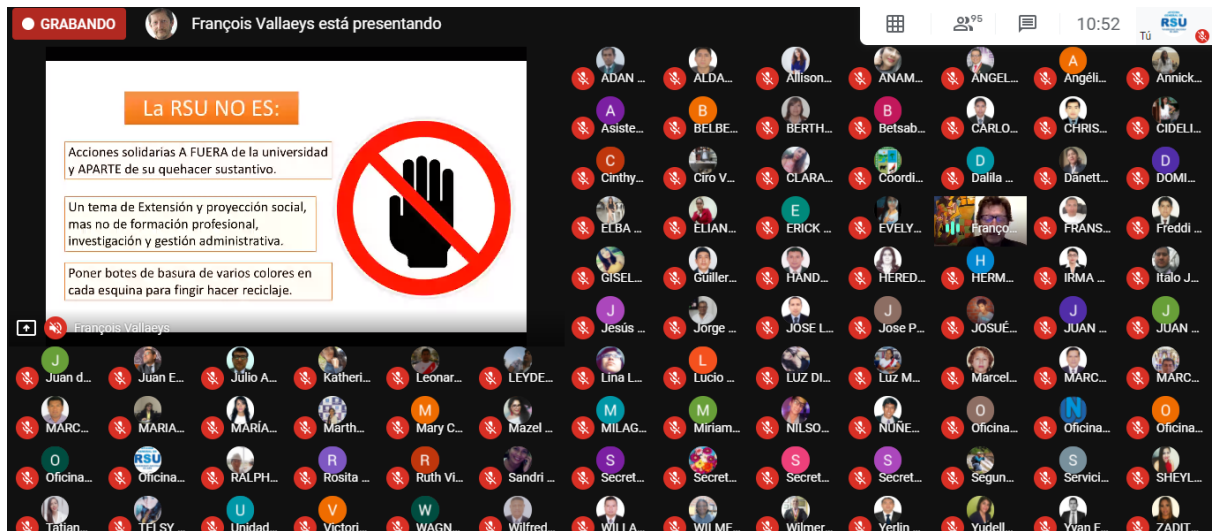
GRABANDO François Vallaeys está presentando

95

10:52

RSU
Tú

La RSU NO ES:

Acciones solidarias A FUERA de la universidad y APARTE de su quehacer sustantivo.

Un tema de Extensión y proyección social, mas no de formación profesional, investigación y gestión administrativa.

Poner botes de basura de varios colores en cada esquina para fingir hacer reciclaje.

François Vallaeys

ADAN ... ALDA... Allison... ANAM... ANGEL... Angéli... Annick...
Asiste... BELBE... BERTH... Betsab... CARLO... CHRIS... CIDELI...
Cinthy... Ciro V... CLARA... Coordi... Dalila ... Danett... DOMI...
ELBA ... ELIAN... ERICK ... EVELY... Franço... FRANS... Freddi ...
GISEL... Guiller... HAND... HERED... HERM... IRMA ... Italo J...
Jesús ... Jorge ... JOSE L... Jose P... JOSUÉ... JUAN ... JUAN ...
Juan d... Juan E... Julio A... Katheri... Leonar... LEYDE... Lina L... Lucio ... LUZ DI... Luz M... Marcel... MARC... MARC...
MARC... MARIA... MARÍA... Marth... Mary C... Mazel ... MILAG... Miriam... NILSO... NUÑE... Oficina... Oficina... Oficina...
Oficina... Oficina... RALPH... Rosita ... Ruth Vi... Sandri ... Secret... Secret... Secret... Secret... Segun... Servici... SHEYL...
Tatian... TELSY... Unidad... Victori... WAGN... Wilfred... WILLA... WILME... Wilmer... Yerlin... Yudell... Yvan F... ZADIT...